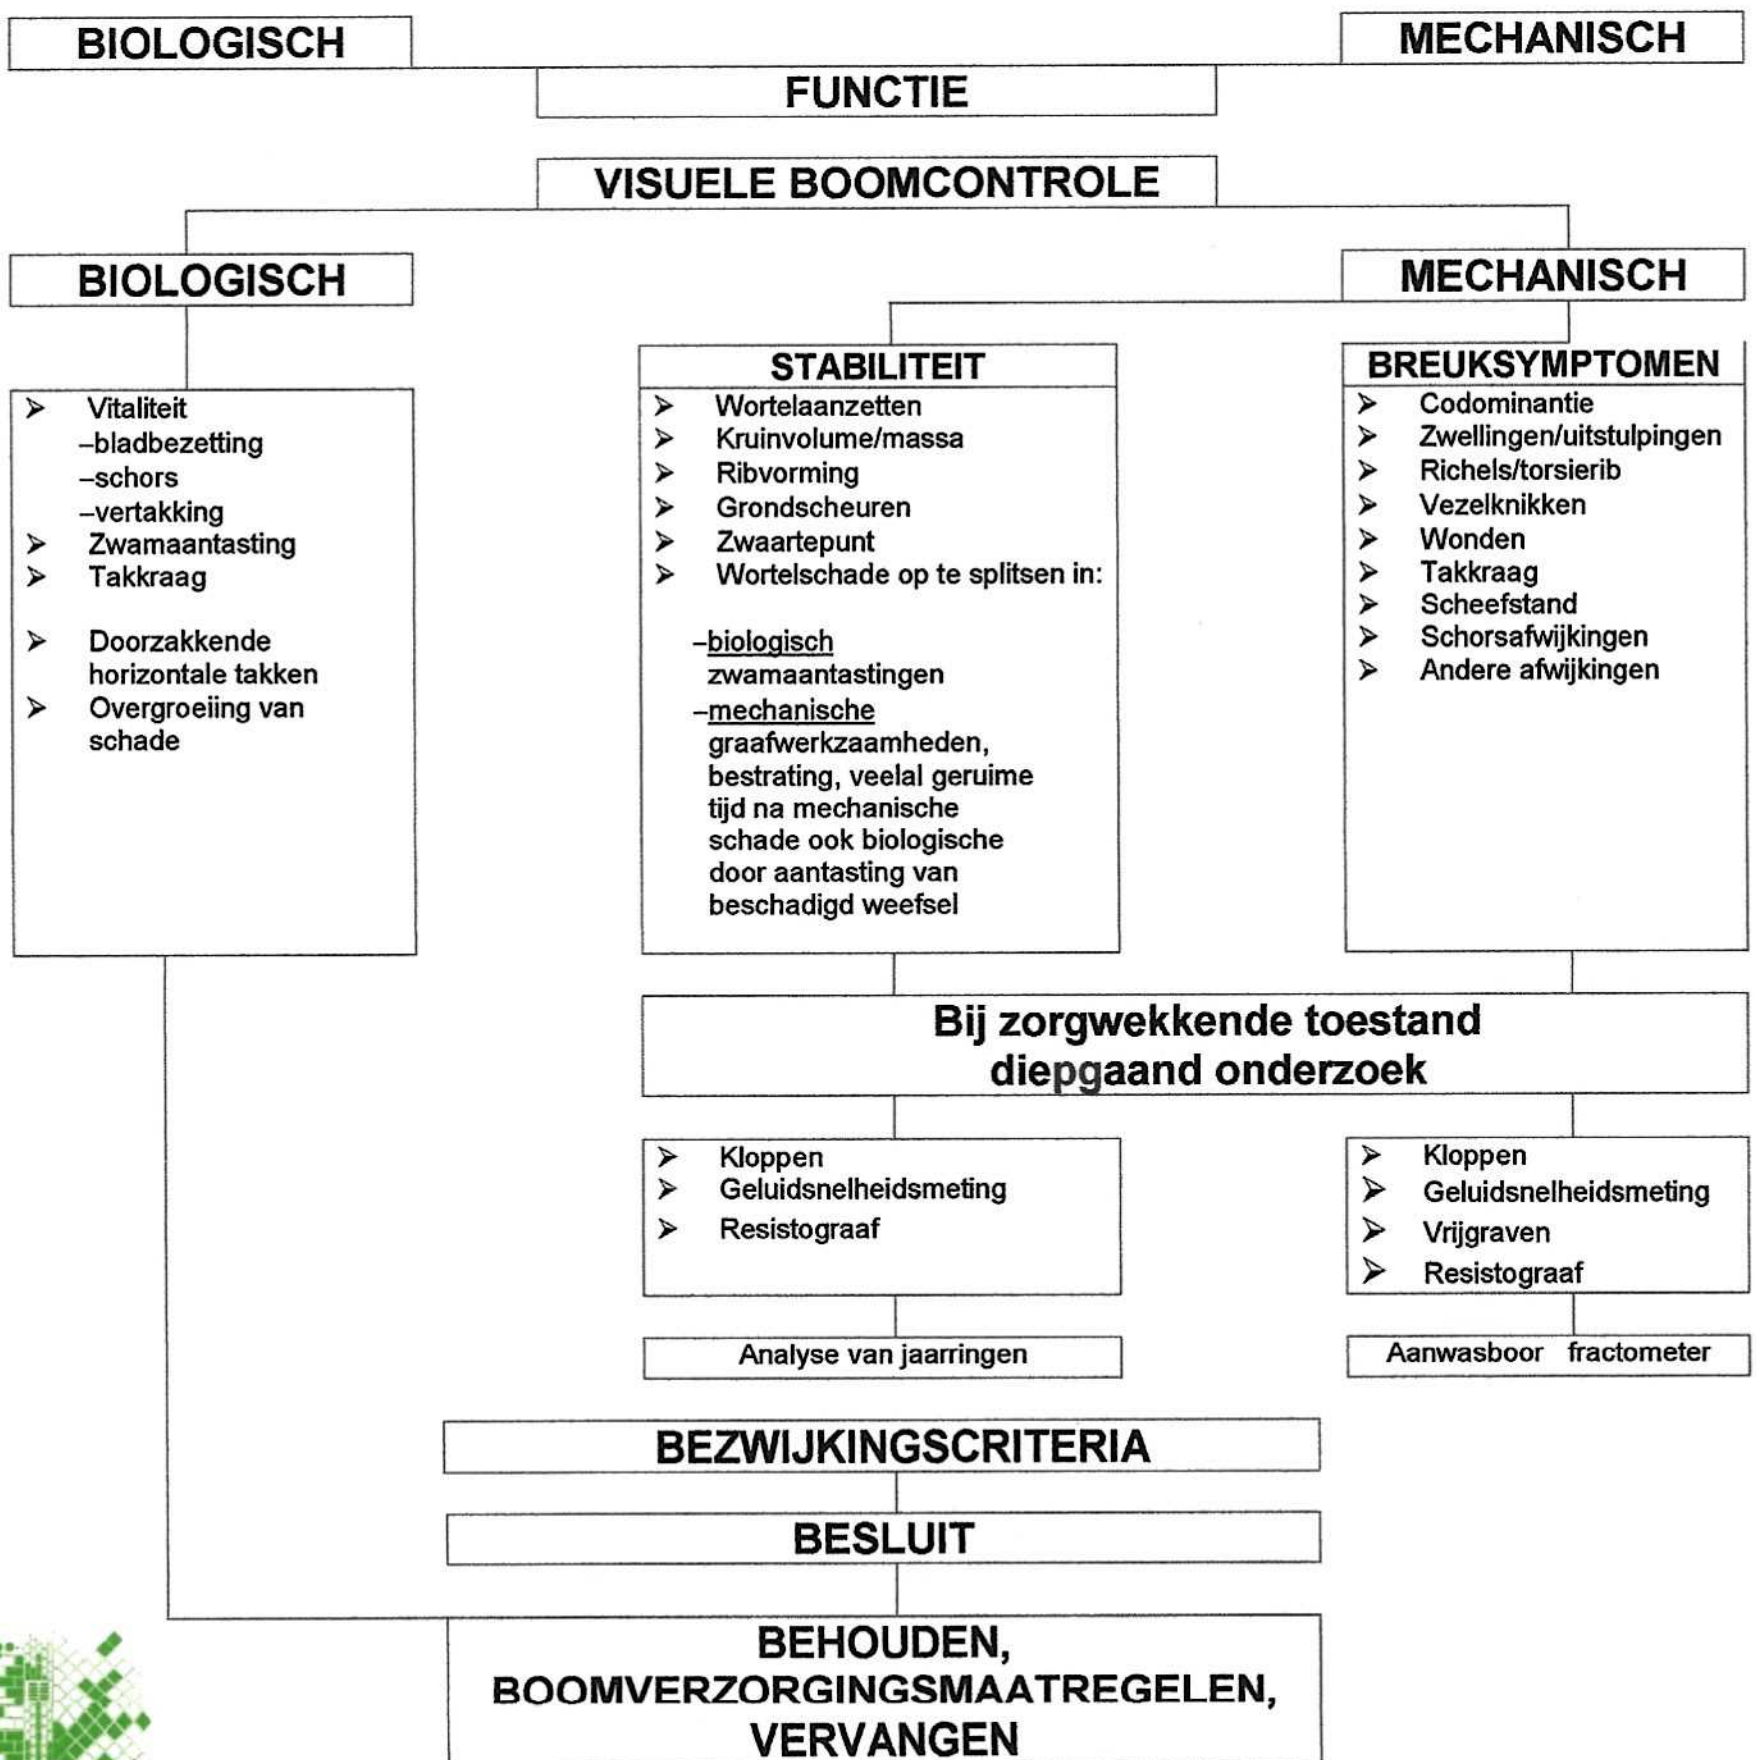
BIOLOGISCH

MECHANISCH

FUNCTIE

VISUELE BOOMCONTROLE

BIOLOGISCH

MECHANISCH

➢ Vitaliteit
–bladbezetting
–schors
–vertakking
➢ Zwamaantasting
➢ Takkraag

➢ Doorzakkende horizontale takken
➢ Overgroeiing van schade

STABILITEIT

➢ Wortelaanzetten
➢ Kruinvolume/massa
➢ Ribvorming
➢ Grondscheuren
➢ Zwaartepunt
➢ Wortelschade op te splitsen in:

–biologisch
zwamaantastingen
–mechanische
graafwerkzaamheden, bestrating, veelal geruime tijd na mechanische schade ook biologische door aantasting van beschadigd weefsel

BREUKSYMPTOMEN

➢ Codominantie
➢ Zwellingen/uitstulpingen
➢ Richels/torsierib
➢ Vezelknikken
➢ Wonden
➢ Takkraag
➢ Scheefstand
➢ Schorsafwijkingen
➢ Andere afwijkingen

Bij zorgwekkende toestand diepgaand onderzoek

➢ Kloppen
➢ Geluidsnelheidsmeting
➢ Resistograaf

➢ Kloppen
➢ Geluidsnelheidsmeting
➢ Vrijgraven
➢ Resistograaf

Analyse van jaarringen

Aanwasboor fractometer

BEZWIJKINGSCRITERIA

BESLUIT

BEHOUDEN,
BOOMVERZORGINGSMAATREGELEN,
VERVANGEN